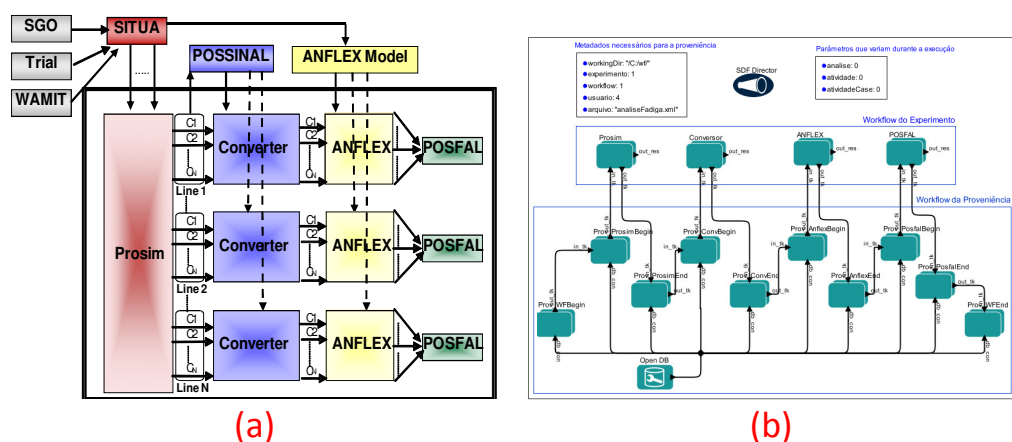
SGO
Trial
WAMIT
SITUA
.....
POSSINAL
ANFLEX Model
Prosim
C1
C2
CN
Line 1
Converter
C1
C2
CN
ANFLEX
POSFAL
C1
C2
CN
Line 2
Converter
C1
C2
CN
ANFLEX
POSFAL
C1
C2
CN
Line N
Converter
C1
C2
CN
ANFLEX
POSFAL
(a)

Metadados necessários para a proveniência
workingDir: "/C:/wf/"
experimento: 1
workflow: 1
usuario: 4
arquivo: "analiseFadiga.xml"
SDF Director
Parâmetros que variam durante a execução
analise: 0
atividade: 0
atividadeCase: 0
Workflow do Experimento
Prosim
out_res
Conversor
out_res
ANFLEX
out_res
POSFAL
out_res
Workflow da Proveniência
ProvProsimBegin
ProvConvBegin
ProvAnflexBegin
ProvPosfalBegin
ProvProsimEnd
ProvConvEnd
ProvAnflexEnd
ProvPosfalEnd
ProvWFBegin
ProvWFEnd
in_tk
out_tk
db_con
Open DB
(b)